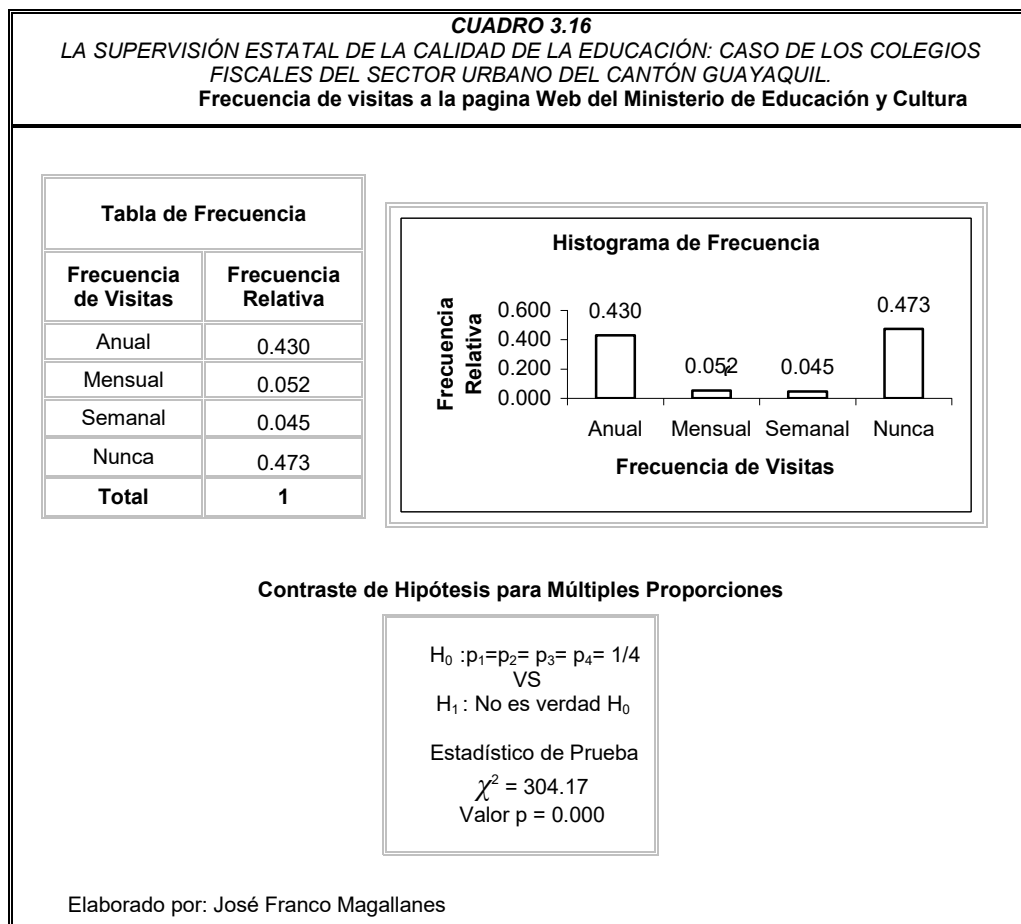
CUADRO 3.16
LA SUPERVISIÓN ESTATAL DE LA CALIDAD DE LA EDUCACIÓN: CASO DE LOS COLEGIOS FISCALES DEL SECTOR URBANO DEL CANTÓN GUAYAQUIL.
Frecuencia de visitas a la pagina Web del Ministerio de Educación y Cultura

Tabla de Frecuencia

| Frecuencia de Visitas | Frecuencia Relativa |
|---|---|
| Anual | 0.430 |
| Mensual | 0.052 |
| Semanal | 0.045 |
| Nunca | 0.473 |
| Total | 1 |

Histograma de Frecuencia

Frecuencia Relativa

0.600
0.400
0.200
0.000

0.430
0.052
0.045
0.473

Anual Mensual Semanal Nunca

Frecuencia de Visitas

Contraste de Hipótesis para Múltiples Proporciones

$H_0$ :$p_1$=$p_2$= $p_3$= $p_4$= 1/4
VS
$H_1$ : No es verdad $H_0$

Estadístico de Prueba
$\chi^2$ = 304.17
Valor p = 0.000

Elaborado por: José Franco Magallanes